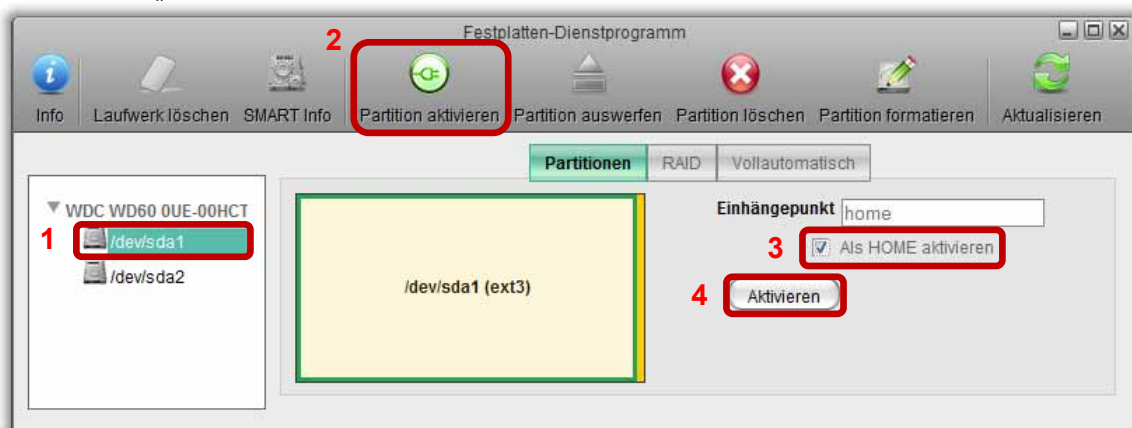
Festplatten-Dienstprogramm

Info Laufwerk löschen SMART Info Partition aktivieren Partition auswerfen Partition löschen Partition formatieren Aktualisieren

2

Partitionen RAID Vollautomatisch

▼ WDC WD60 0UE-00HCT
1 /dev/sda1
/dev/sda2

/dev/sda1 (ext3)

Einhängepunkt home
3 Als HOME aktivieren
4 Aktivieren